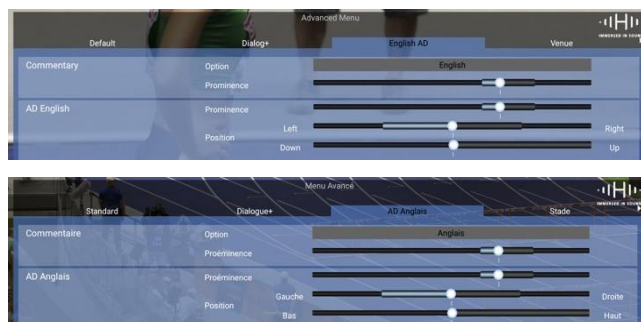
Advanced Menu

·ıIHIı·
IMMERSED IN SOUND

Default | Dialog+ | English AD | Venue

Commentary
Option
English
Prominence

AD English
Prominence
Position
Left
Right
Down
Up

Menu Avancé

·ıIHIı·
IMMERSED IN SOUND

Standard | Dialogue+ | AD Anglais | Stade

Commentaire
Option
Anglais
Proéminence

AD Anglais
Proéminence
Position
Gauche
Droite
Bas
Haut